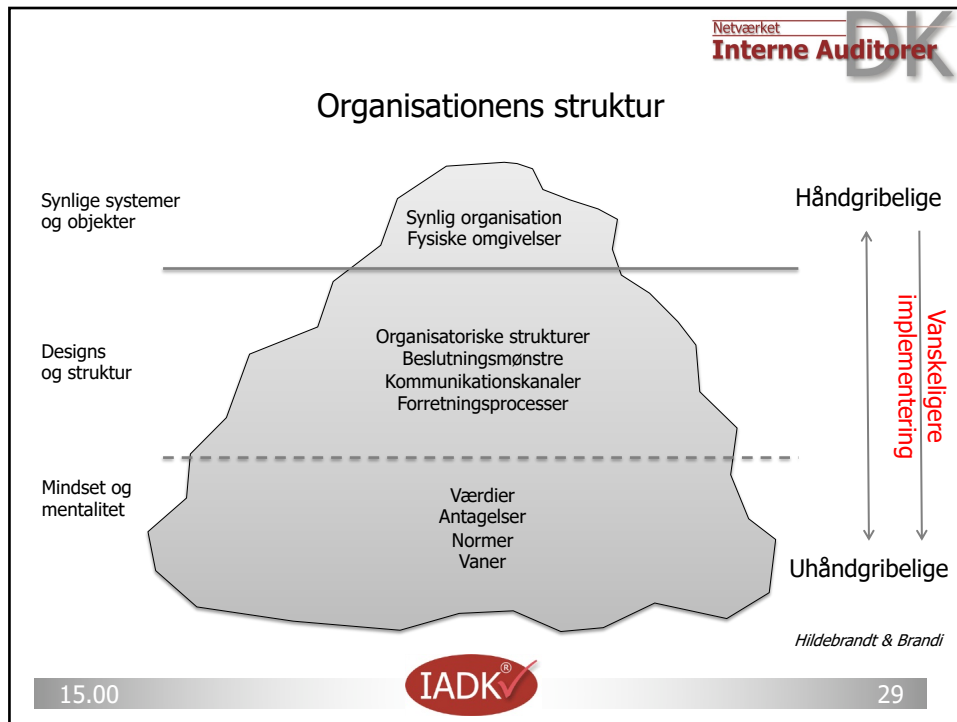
Netværket
Interne Auditorer
DK

Organisationens struktur

Synlige systemer og objekter

Synlig organisation
Fysiske omgivelser

Håndgribelige

Designs og struktur

Organisatoriske strukturer
Beslutningsmønstre
Kommunikationskanaler
Forretningsprocesser

Vanskeligere implementering

Mindset og mentalitet

Værdier
Antagelser
Normer
Vaner

Uhåndgribelige

Hildebrandt & Brandi

15.00

IADK®

29